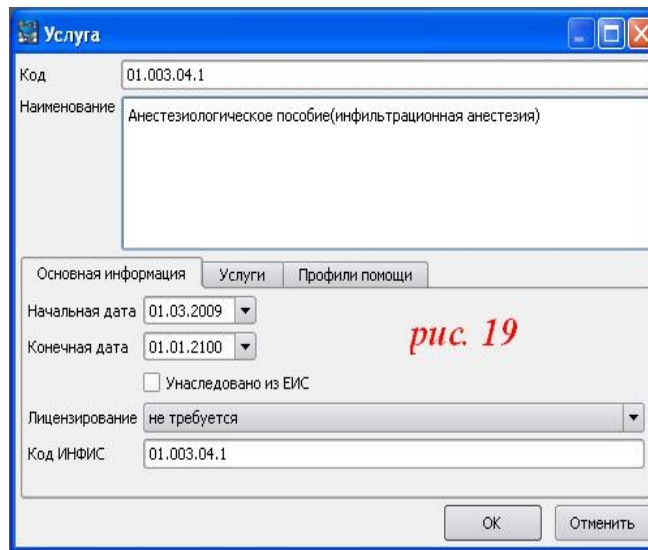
Услуга

Код 01.003.04.1

Наименование Анестезиологическое пособие(инфильтрационная анестезия)

Основная информация | Услуги | Профили помощи

Начальная дата 01.03.2009

Конечная дата 01.01.2100

рис. 19

Унаследовано из ЕИС

Лицензирование не требуется

Код ИНФИС 01.003.04.1

OK Отменить